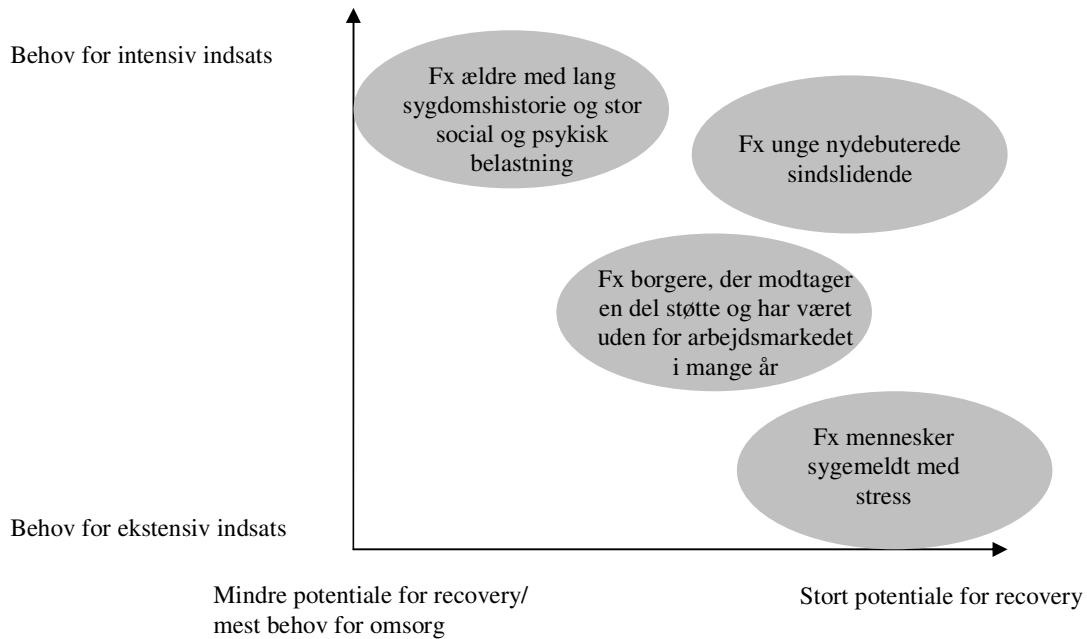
Behov for intensiv indsats

Fx ældre med lang sygdomshistorie og stor social og psykisk belastning

Fx unge nydebuterede sindslidende

Fx borgere, der modtager en del støtte og har været uden for arbejdsmarkedet i mange år

Fx mennesker sygemeldt med stress

Behov for ekstensiv indsats

Mindre potentiale for recovery/ mest behov for omsorg

Stort potentiale for recovery